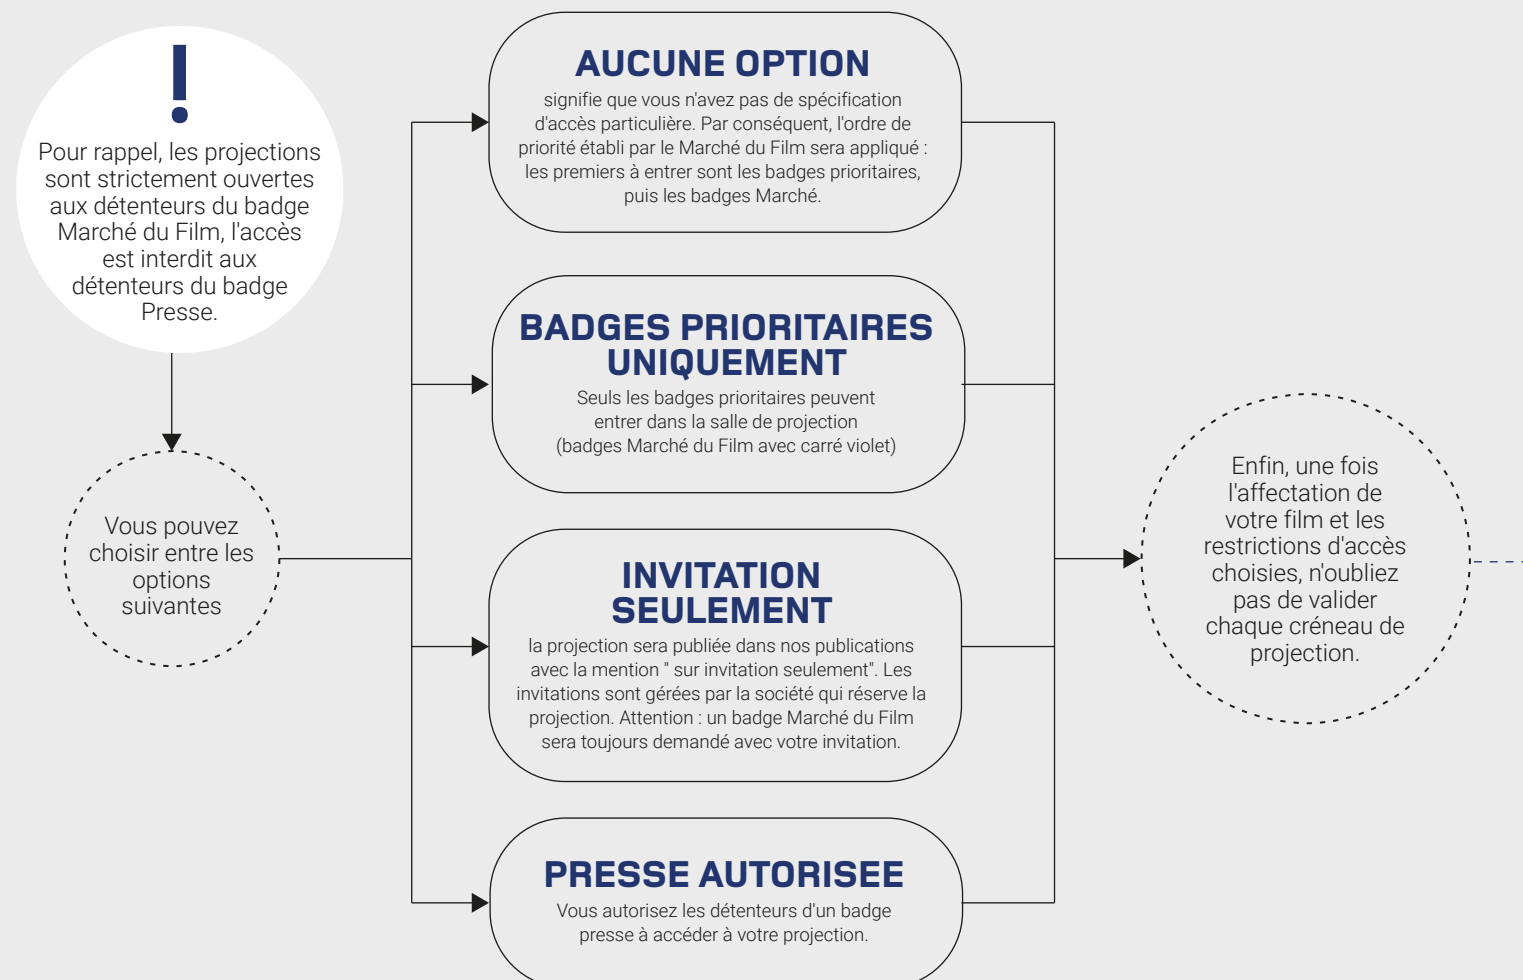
!

Pour rappel, les projections sont strictement ouvertes aux détenteurs du badge Marché du Film, l'accès est interdit aux détenteurs du badge Presse.

Vous pouvez choisir entre les options suivantes

AUCUNE OPTION

signifie que vous n'avez pas de spécification d'accès particulière. Par conséquent, l'ordre de priorité établi par le Marché du Film sera appliqué : les premiers à entrer sont les badges prioritaires, puis les badges Marché.

BADGES PRIORITAIRES UNIQUEMENT

Seuls les badges prioritaires peuvent entrer dans la salle de projection (badges Marché du Film avec carré violet)

INVITATION SEULEMENT

la projection sera publiée dans nos publications avec la mention " sur invitation seulement". Les invitations sont gérées par la société qui réserve la projection. Attention : un badge Marché du Film sera toujours demandé avec votre invitation.

PRESSE AUTORISEE

Vous autorisez les détenteurs d'un badge presse à accéder à votre projection.

Enfin, une fois l'affectation de votre film et les restrictions d'accès choisies, n'oubliez pas de valider chaque créneau de projection.